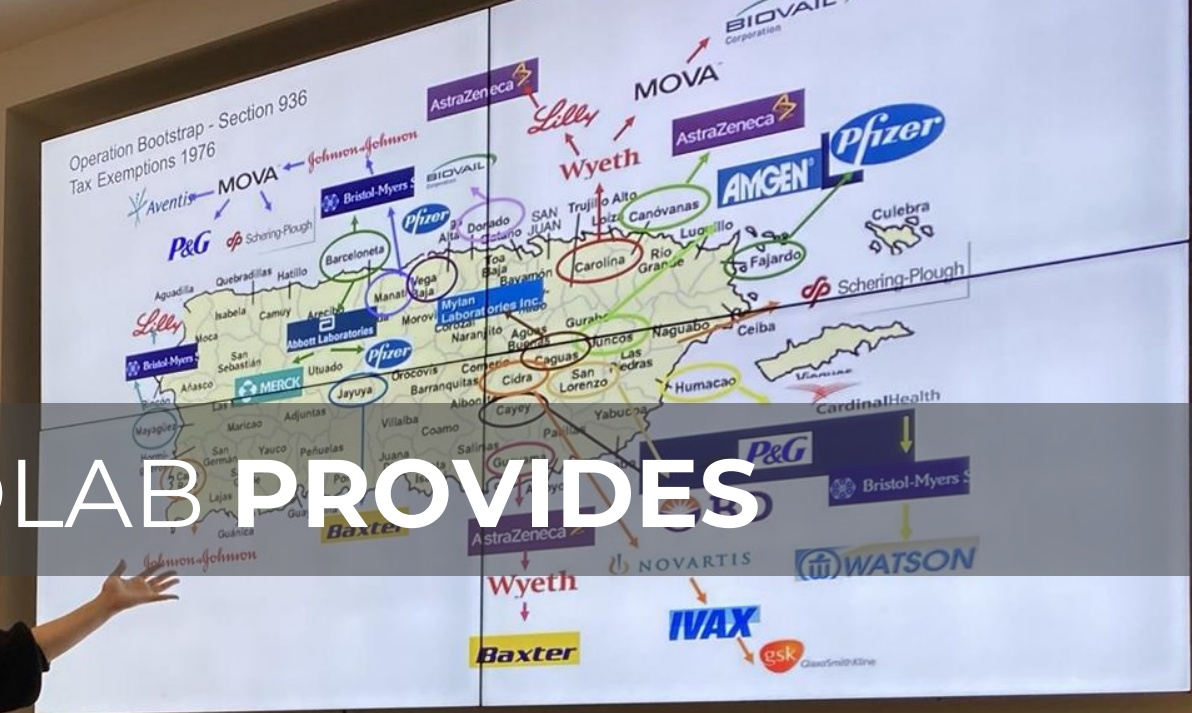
Operation Bootstrap - Section 936
Tax Exemptions 1976

Aventis MOVA Johnson&Johnson Bristol-Myers Squibb BIOVAIL Corporation Pfizer P&G Schering-Plough

AstraZeneca Lilly Wyeth MOVA BIOVAIL Corporation AstraZeneca AMGEN Pfizer

Aguadilla Quebradillas Hatillo Barceloneta Vega Baja Manatí Dorado Cataño Toa Baja SAN JUAN Trujillo Alto Loíza Canóvanas Luquillo Carolina Río Grande Fajardo Culebra Schering-Plough

Lilly Isabela Camuy Arecibo Abbott Laboratories Morovis Corozal Mylan Laboratories Inc. Naranjito Bayamón Aguas Buenas Gurabo Juncos Naguabo Ceiba

Bristol-Myers Moca San Sebastián Añasco MERCK Utuado Pfizer Jayuya Orocovis Barranquitas Comerío Caguas Cidra San Lorenzo Las Piedras Humacao Vieques

Rincón Mayagüez Las Marías Maricao Adjuntas Villalba Coamo Aibonito Cayey Yabucoa Patillas CardinalHealth

San Germán Yauco Peñuelas Juana Díaz Salinas P&G Bristol-Myers Squibb

Lajas Guánica Guayanilla Ponce Baxter

LAB PROVIDES

Johnson&Johnson AstraZeneca Wyeth NOVARTIS WATSON

Baxter IVAX gsk GlaxoSmithKline